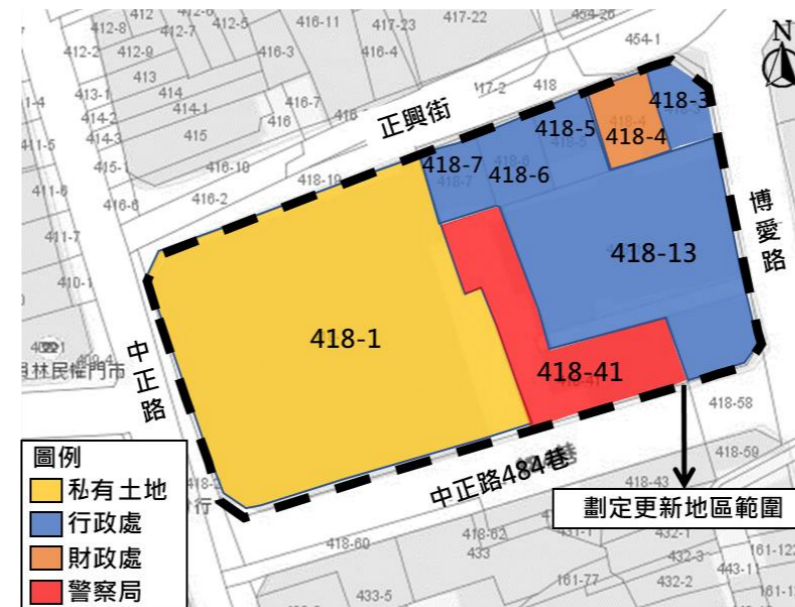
412 412-6 412-5 416-11 417-23 417-22 454-26
412-8 412-7 416-3 416-4 454-1
412-2 412-9
413 418 N
413-1 414 416-7 417-2
4 414-2 414-1 416 418-3
414-3 415 418-5 418-4
1-5 415-1 416-10 正興街
411-6 416-8 416-2 418-7 418-6
411-7 416-19 418-7 博
410-1 愛
418-13 路
418-1
4022
中
正 林民權門市
路 418-41
418-58
418-59
圖例
私有土地
行政處
財政處
警察局
中正路484巷
418-43
劃定更新地區範圍
418-60 418-62 433 432-1
432-3 161-122 443-11
161-77 432-2 161-1
433-5